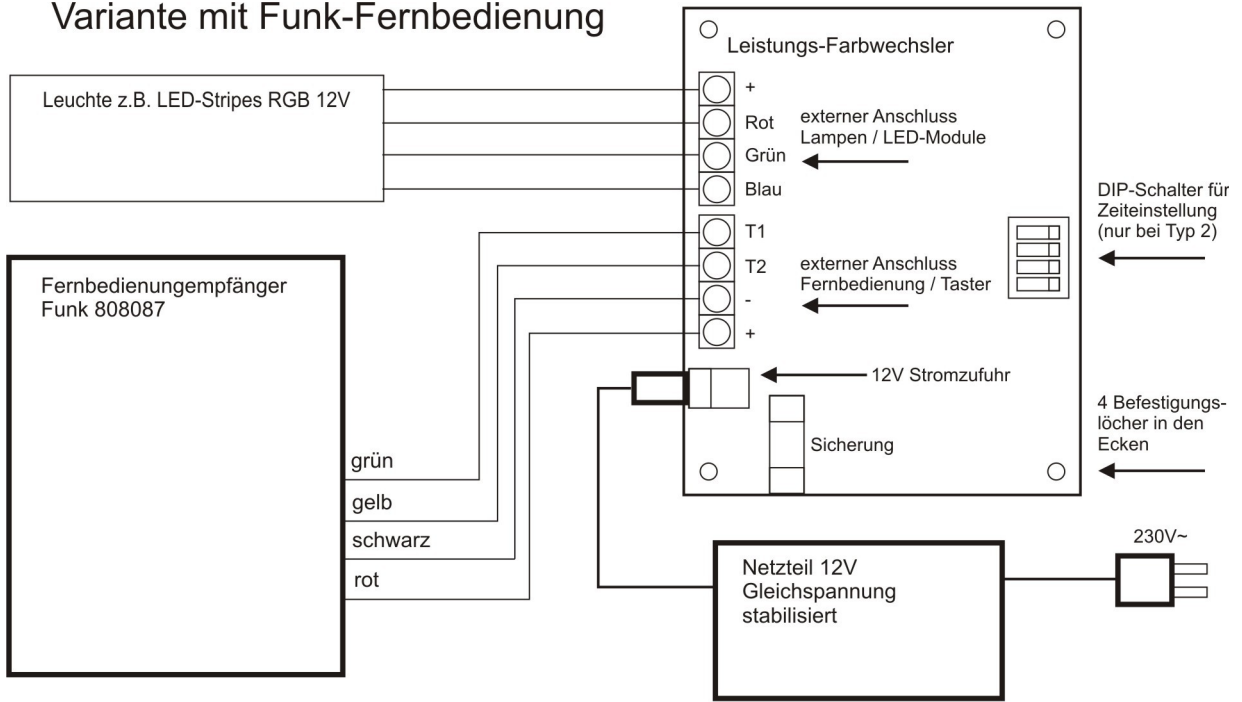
Variante mit Funk-Fernbedienung

Leistungs-Farbwechsler

Leuchte z.B. LED-Stripes RGB 12V

+
Rot
Grün
Blau

externer Anschluss
Lampen / LED-Module

DIP-Schalter für
Zeiteinstellung
(nur bei Typ 2)

T1
T2
-
+

externer Anschluss
Fernbedienung / Taster

Fernbedienungempfänger
Funk 808087

12V Stromzufuhr

4 Befestigungslöcher in den
Ecken

Sicherung

grün
gelb
schwarz
rot

230V~

Netzteil 12V
Gleichspannung
stabilisiert